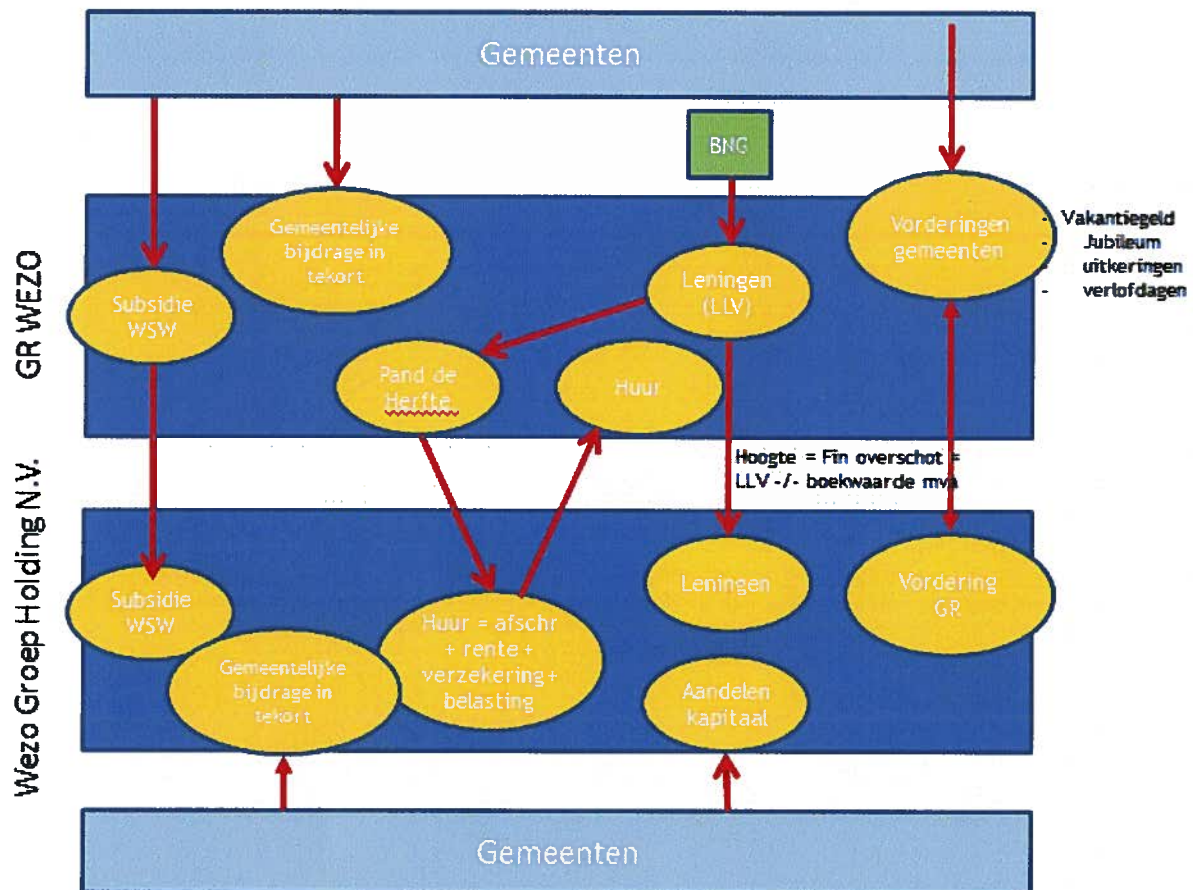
Gemeenten

GR WEZO

Gemeentelijke bijdrage in tekort

BNG

Vorderingen gemeenten

- Vakantiegeld
- Jubileum uitkeringen
- verlofdagen

Subsidie WSW

Leningen (LLV)

Pand de Herfte

Huur

Hoogte = Fin overschot = LLV -/- boekwaarde mva

Wezo Groep Holding N.V.

Subsidie WSW

Leningen

Vordering GR

Huur = afschr + rente + verzekering + belasting

Gemeentelijke bijdrage in tekort

Aandelen kapitaal

Gemeenten